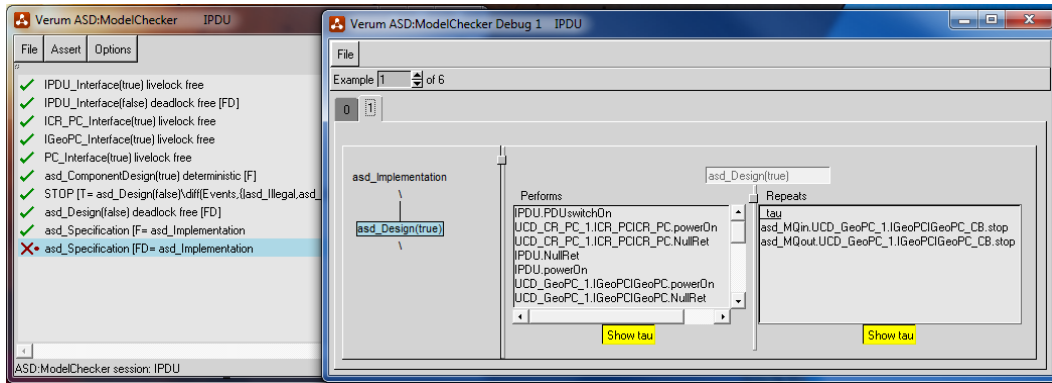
Verum ASD:ModelChecker IPDU

File | Assert | Options

✓ IPDU_Interface(true) livelock free
✓ IPDU_Interface(false) deadlock free [FD]
✓ ICR_PC_Interface(true) livelock free
✓ IGeoPC_Interface(true) livelock free
✓ PC_Interface(true) livelock free
✓ asd_ComponentDesign(true) deterministic [F]
✓ STOP [T= asd_Design(false)\diff(Events,{|asd_Illegal,asd_
✓ asd_Design(false) deadlock free [FD]
✓ asd_Specification [F= asd_Implementation
✗ asd_Specification [FD= asd_Implementation

ASD:ModelChecker session: IPDU

Verum ASD:ModelChecker Debug 1 IPDU

File

Example 1 of 6

0 | 1

asd_Implementation
\
asd_Design(true)
\

asd_Design(true)

Performs
IPDU.PDUswitchOn
UCD_CR_PC_1.ICR_PCICR_PC.powerOn
UCD_CR_PC_1.ICR_PCICR_PC.NullRet
IPDU.NullRet
IPDU.powerOn
UCD_GeoPC_1.IGeoPCIGeoPC.powerOn
UCD_GeoPC_1.IGeoPCIGeoPC.NullRet

Show tau

Repeats
_tau
asd_MQin.UCD_GeoPC_1.IGeoPCIGeoPC_CB.stop
asd_MQout.UCD_GeoPC_1.IGeoPCIGeoPC_CB.stop

Show tau